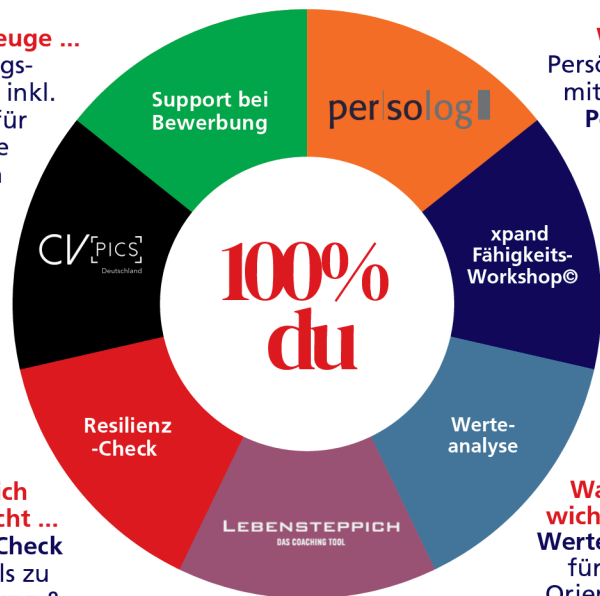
euge ...
gs-
inkl.
ür
e
n

Support bei Bewerbung

per|so|log

xpand Fähigkeits-Workshop©

CV [PICS]
Deutschland

100% du

Resilienz -Check

Werte-analyse

LEBENSTEPPICH
DAS COACHING TOOL

W
Persö
mit
P

ch
cht ...
Check
ls zu

Wa
wich
Werte
für
Orie